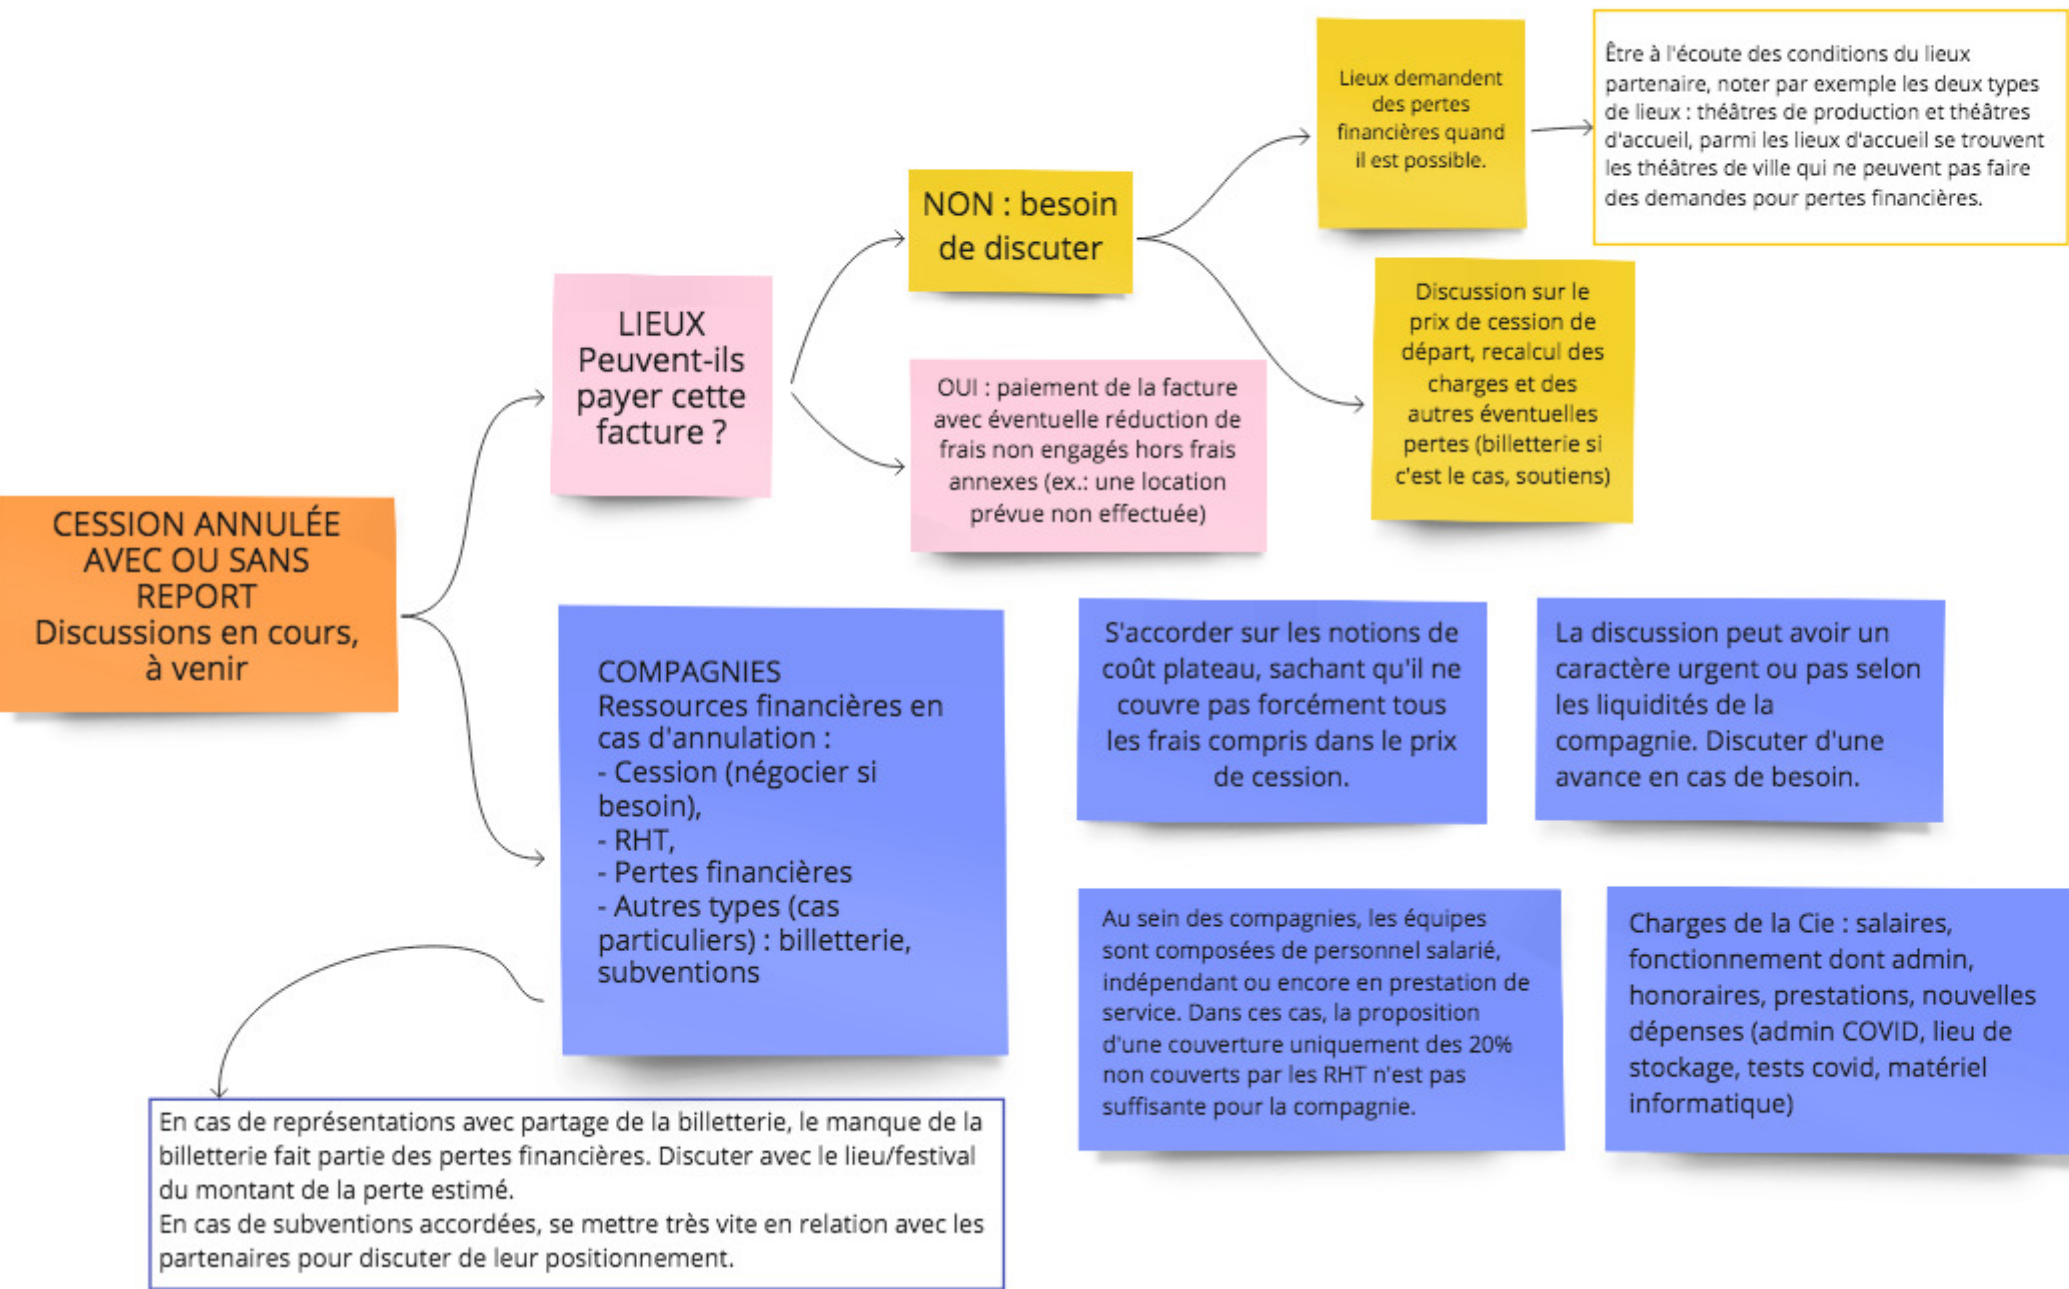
CESSION ANNULÉE AVEC OU SANS REPORT
Discussions en cours, à venir

LIEUX
Peuvent-ils payer cette facture ?

NON : besoin de discuter

Lieux demandent des pertes financières quand il est possible.

Être à l'écoute des conditions du lieux partenaire, noter par exemple les deux types de lieux : théâtres de production et théâtres d'accueil, parmi les lieux d'accueil se trouvent les théâtres de ville qui ne peuvent pas faire des demandes pour pertes financières.

Discussion sur le prix de cession de départ, recalcul des charges et des autres éventuelles pertes (billetterie si c'est le cas, soutiens)

OUI : paiement de la facture avec éventuelle réduction de frais non engagés hors frais annexes (ex.: une location prévue non effectuée)

COMPAGNIES
Ressources financières en cas d'annulation :
- Cession (négocier si besoin),
- RHT,
- Pertes financières
- Autres types (cas particuliers) : billetterie, subventions

S'accorder sur les notions de coût plateau, sachant qu'il ne couvre pas forcément tous les frais compris dans le prix de cession.

La discussion peut avoir un caractère urgent ou pas selon les liquidités de la compagnie. Discuter d'une avance en cas de besoin.

Au sein des compagnies, les équipes sont composées de personnel salarié, indépendant ou encore en prestation de service. Dans ces cas, la proposition d'une couverture uniquement des 20% non couverts par les RHT n'est pas suffisante pour la compagnie.

Charges de la Cie : salaires, fonctionnement dont admin, honoraires, prestations, nouvelles dépenses (admin COVID, lieu de stockage, tests covid, matériel informatique)

En cas de représentations avec partage de la billetterie, le manque de la billetterie fait partie des pertes financières. Discuter avec le lieu/festival du montant de la perte estimé.
En cas de subventions accordées, se mettre très vite en relation avec les partenaires pour discuter de leur positionnement.